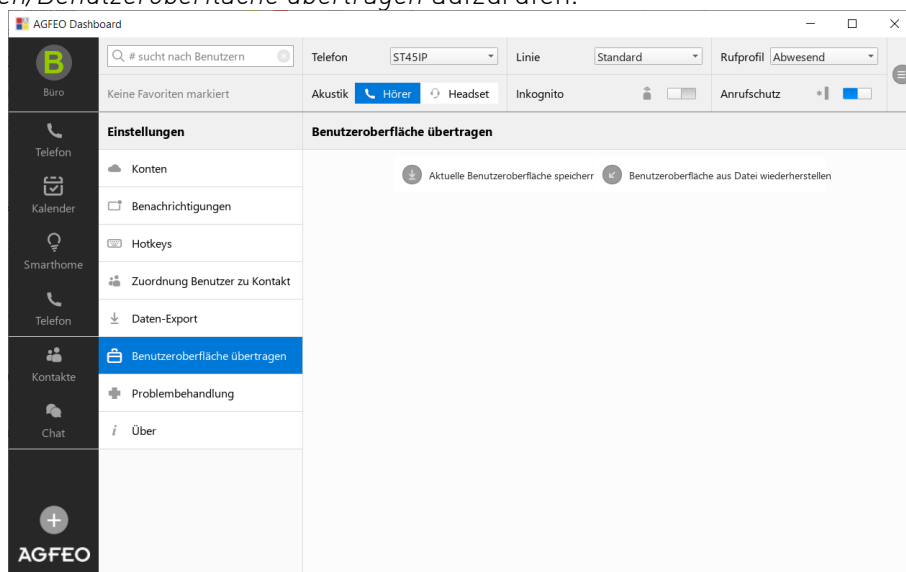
en/Benutzeroberfläche übertragen aufzurufen.

AGFEO Dashboard

B
Büro

# sucht nach Benutzern
Keine Favoriten markiert

Telefon ST45IP
Linie Standard
Rufprofil Abwesend
Akustik Hörer Headset
Inkognito
Anrufschutz

Telefon
Kalender
Smarthome
Telefon
Kontakte
Chat

Einstellungen
Konten
Benachrichtigungen
Hotkeys
Zuordnung Benutzer zu Kontakt
Daten-Export
Benutzeroberfläche übertragen
Problembehandlung
Über

Benutzeroberfläche übertragen

Aktuelle Benutzeroberfläche speichern Benutzeroberfläche aus Datei wiederherstellen

AGFEO